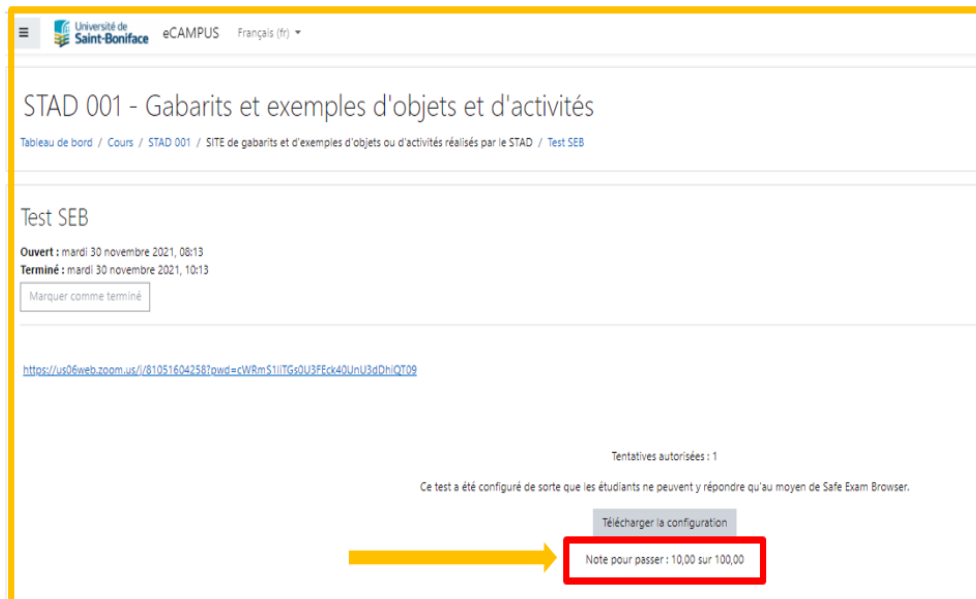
≡ Université de Saint-Boniface eCAMPUS Français (fr) ▾

STAD 001 - Gabarits et exemples d'objets et d'activités

Tableau de bord / Cours / STAD 001 / SITE de gabarits et d'exemples d'objets ou d'activités réalisés par le STAD / Test SEB

Test SEB

**Ouvert :** mardi 30 novembre 2021, 08:13
**Terminé :** mardi 30 novembre 2021, 10:13

Marquer comme terminé

https://us06web.zoom.us/j/81051604258?pwd=cWRmS1lITGs0U3FEck40UnU3dDhiQT09

Tentatives autorisées : 1

Ce test a été configuré de sorte que les étudiants ne peuvent y répondre qu'au moyen de Safe Exam Browser.

Télécharger la configuration

Note pour passer : 10,00 sur 100,00